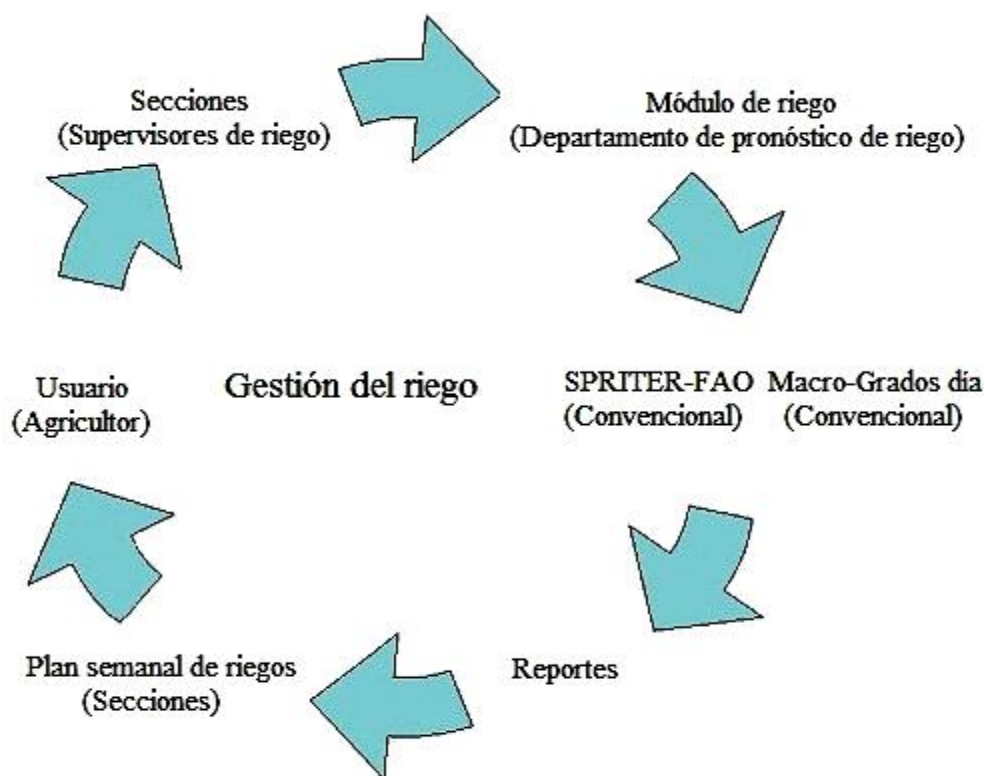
Secciones
(Supervisores de riego)

Módulo de riego
(Departamento de pronóstico de riego)

Usuario
(Agricultor)

Gestión del riego

SPRITER-FAO
(Convencional)

Macro-Grados día
(Convencional)

Plan semanal de riegos
(Secciones)

Reportes